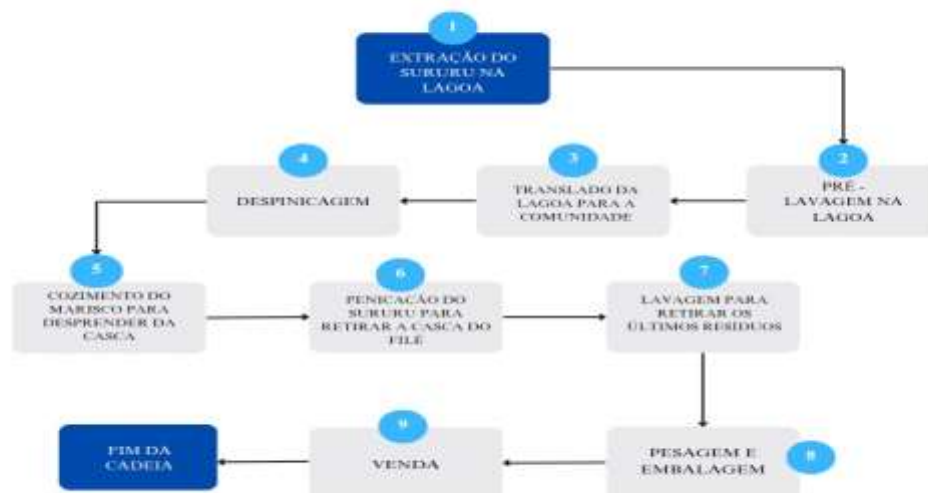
1
EXTRAÇÃO DO SURURU NA LAGOA

2
PRÉ - LAVAGEM NA LAGOA

3
TRANSLADO DA LAGOA PARA A COMUNIDADE

4
DESPINICAGEM

5
COZIMENTO DO MARISCO PARA DESPRENDER DA CASCA

6
PENICAÇÃO DO SURURU PARA RETIRAR A CASCA DO FILÉ

7
LAVAGEM PARA RETIRAR OS ÚLTIMOS RESÍDUOS

8
PESAGEM E EMBALAGEM

9
VENDA

FIM DA CADEIA